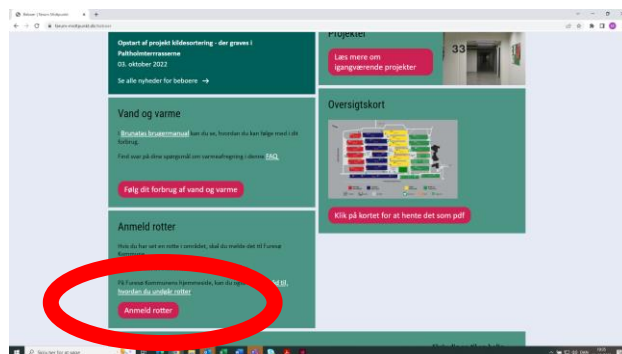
Beboer | Fureso Midtpunkt

Opstart af projekt kildesortering - der graves i Paltholmterrasserne
03. oktober 2022

Se alle nyheder for beboere →

Projekter

Læs mere om igangværende projekter

Vand og varme

I Brunatas brugermanual kan du se, hvordan du kan følge med i dit forbrug.

Find svar på dine spørgsmål om varmeafregning i denne FAQ.

Følg dit forbrug af vand og varme

Oversigtskort

Klik på kortet for at hente det som pdf

Anmeld rotter

Hvis du har set en rotte i området, skal du melde det til Furesø Kommune.

På Furesø Kommunes hjemmeside, kan du og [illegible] hvordan du undgår rotter

Anmeld rotter

Søg her for at søge